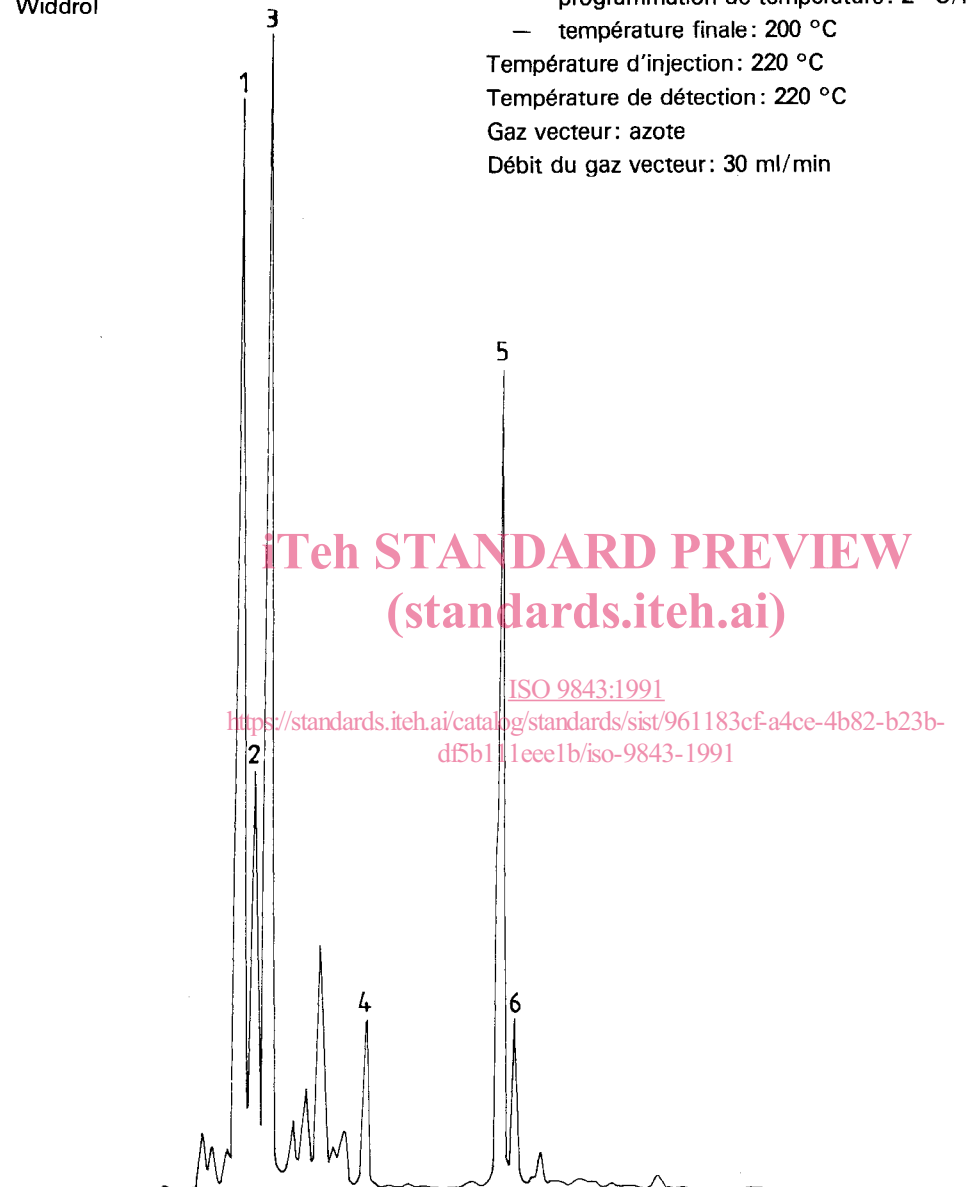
Widdrol

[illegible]

— température finale: 200 °C

Température d'injection: 220 °C

Température de détection: 220 °C

Gaz vecteur: azote

Débit du gaz vecteur: 30 ml/min

3

1

5

iTeh STANDARD PREVIEW
(standards.iteh.ai)

ISO 9843:1991
https://standards.iteh.ai/catalog/standards/sist/961183cf-a4ce-4b82-b23b-df5b111eee1b/iso-9843-1991

2

4

6